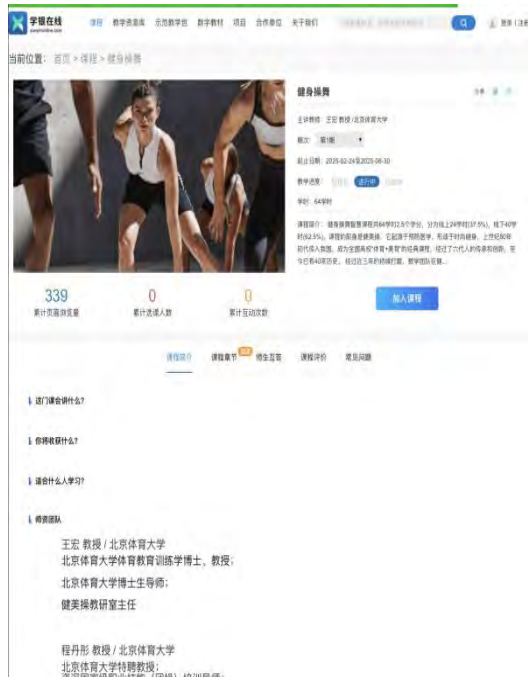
学银在线
xueyinonline.com

课程 教学资源库 示范教学包 数字教材 项目 合作单位 关于我们

登录 | 注册

当前位置： 首页 > 课程 > 健身操舞

健身操舞

主讲教师：王宏 教授 / 北京体育大学

期次： 第1期

起止日期： 2025-02-24至2025-06-30

教学进度： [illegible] 进行中 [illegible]

课程简介： 健身操舞课程共64学时2.5个学分，分为线上24学时(37.5%)，线下40学时(62.5%)。课程的前身是健美操，它起源于有氧舞蹈，形成于对抗健身，上世纪80年初代传入我国，成为全国高校"体育+美育"的经典课程，经过了六代人的传承和创新，至今已有40年历史。经过近三年的持续打磨，教学团队在建……

学时：64学时

339
累计页面浏览量

0
累计选课人数

0
累计互动次数

加入课程

课程简介 课程章节 师生互答 课程评价 常见问题

这门课会讲什么？

你将收获什么？

适合什么人学习？

师资团队

王宏 教授 / 北京体育大学
北京体育大学体育教育训练学博士，教授；
北京体育大学博士生导师；
健美操教研室主任

程丹彤 教授 / 北京体育大学
北京体育大学特聘教授；
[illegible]